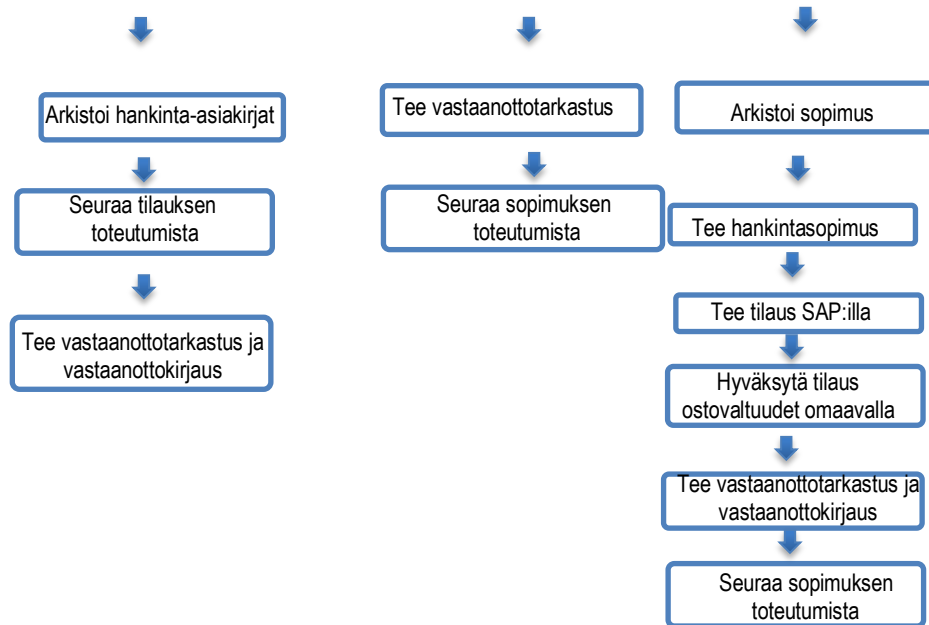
Arkistoi hankinta-asiakirjat

Seuraa tilauksen toteutumista

Tee vastaanottotarkastus ja vastaanottokirjaus

Tee vastaanottotarkastus

Seuraa sopimuksen toteutumista

Arkistoi sopimus

Tee hankintasopimus

Tee tilaus SAP:illa

Hyväksytä tilaus ostovaltuudet omaavalla

Tee vastaanottotarkastus ja vastaanottokirjaus

Seuraa sopimuksen toteutumista